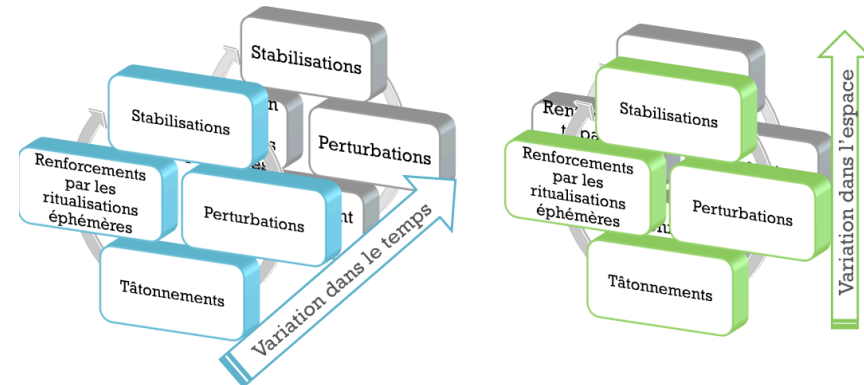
Stabilisations

Stabilisations

Perturbations

Renforcements par les ritualisations éphémères

Perturbations

Tâtonnements

Variation dans le temps

Stabilisations

Renforcements par les ritualisations éphémères

Perturbations

Tâtonnements

Variation dans l'espace